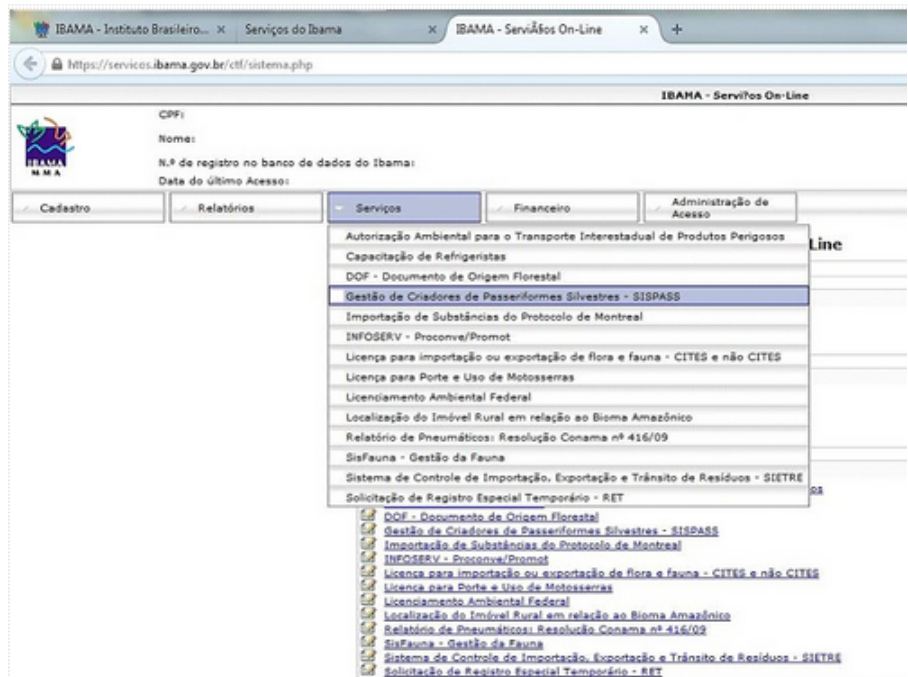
IBAMA - Instituto Brasileiro... × Serviços do Ibama × IBAMA - ServiÃ§os On-Line × +

https://servicos.ibama.gov.br/ctf/sistema.php

IBAMA - Servi?os On-Line

IBAMA
MMA

CPF:
Nome:
N.º de registro no banco de dados do Ibama:
Data do último Acesso:

Cadastro | Relatórios | Serviços | Financeiro | Administração de Acesso

Autorização Ambiental para o Transporte Interestadual de Produtos Perigosos
Capacitação de Refrigeristas
DOF - Documento de Origem Florestal
Gestão de Criadores de Passeriformes Silvestres - SISPASS
Importação de Substâncias do Protocolo de Montreal
INFOSERV - Proconve/Promot
Licença para importação ou exportação de flora e fauna - CITES e não CITES
Licença para Porte e Uso de Motosserras
Licenciamento Ambiental Federal
Localização do Imóvel Rural em relação ao Bioma Amazônico
Relatório de Pneumáticos: Resolução Conama nº 416/09
SisFauna - Gestão da Fauna
Sistema de Controle de Importação, Exportação e Trânsito de Resíduos - SIETRE
Solicitação de Registro Especial Temporário - RET

Line

os

DOF - Documento de Origem Florestal
Gestão de Criadores de Passeriformes Silvestres - SISPASS
Importação de Substâncias do Protocolo de Montreal
INFOSERV - Proconve/Promot
Licença para importação ou exportação de flora e fauna - CITES e não CITES
Licença para Porte e Uso de Motosserras
Licenciamento Ambiental Federal
Localização do Imóvel Rural em relação ao Bioma Amazônico
Relatório de Pneumáticos: Resolução Conama nº 416/09
SisFauna - Gestão da Fauna
Sistema de Controle de Importação, Exportação e Trânsito de Resíduos - SIETRE
Solicitação de Registro Especial Temporário - RET